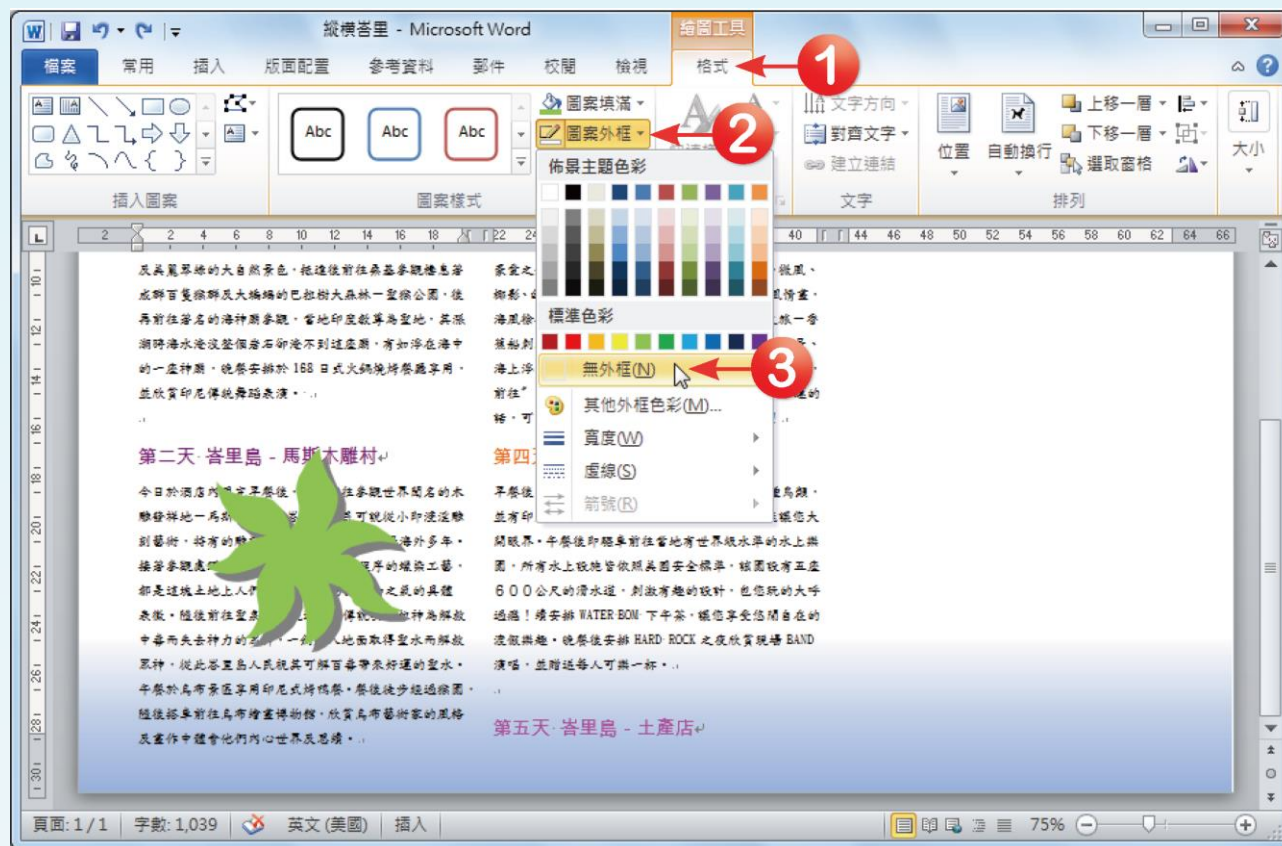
縱橫峇里 - Microsoft Word

繪圖工具

檔案 常用 插入 版面配置 參考資料 郵件 校閱 檢視 格式

1

Abc Abc Abc

圖案填滿 ▾

圖案外框 ▾

2

文字方向 ▾

對齊文字 ▾

建立連結

位置 自動換行

上移一層 ▾

下移一層 ▾

選取窗格

大小

插入圖案 圖案樣式 文字 排列

佈景主題色彩

標準色彩

無外框(N)

3

其他外框色彩(M)...

寬度(W)

虛線(S)

箭號(R)

及美麗翠綠的大自然景色，抵達後前往桑基普觀猴息著威群百隻猴群及大蝙蝠的巴拉樹大森林一聖猴公園，後再前往著名的海神廟參觀，當地印度教尊為聖地，其派潮時海水淹沒整個岩石卻淹不到這座廟，有如浮在海中的一座神廟，晚餐安排於 168 日式火鍋燒烤餐廳享用，並欣賞印尼傳統舞蹈表演。

第二天 峇里島 - 馬斯木雕村

今日於酒店內享用早餐後，前往參觀世界聞名的木雕發祥地一馬斯，可親從小即浸淫雕刻藝術，將有的雕海外多年，接著參觀處理的蠟染工藝，都是這塊土地上人之美的具體表徵，隨後前往聖泉，神為解救中毒而失去神力的，地面取得聖水而解救眾神，從此峇里島人民視其可解百毒帶來好運的聖水，午餐於烏布景區享用印尼式烤鴨餐，餐後徒步經過猴園，隨後搭車前往烏布繪畫博物館，欣賞烏布藝術家的風格及畫作中體會他們內心世界及思緒。

第四

午餐後 並有印 開眼界，午餐後即驅車前往當地有世界級水準的水上樂園，所有水上設施皆依照美國安全標準，該園設有五座６００公尺的滑水道，刺激有趣的設計，包你玩的大呼過癮！續安排 WATER BOM 下午茶，讓你享受悠閒自在的渡假樂趣，晚餐後安排 HARD ROCK 之夜欣賞現場 BAND 演唱，並贈送每人可樂一杯。

第五天 峇里島 - 土產店

頁面: 1/1 字數: 1,039 英文 (美國) 插入 75%